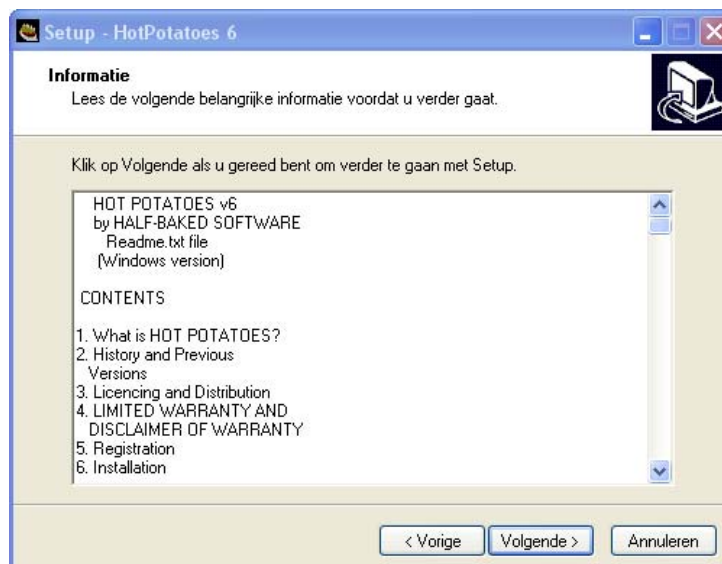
Setup - HotPotatoes 6

Informatie
Lees de volgende belangrijke informatie voordat u verder gaat.

Klik op Volgende als u gereed bent om verder te gaan met Setup.

HOT POTATOES v6
by HALF-BAKED SOFTWARE
Readme.txt file
(Windows version)

CONTENTS

1. What is HOT POTATOES?
2. History and Previous Versions
3. Licencing and Distribution
4. LIMITED WARRANTY AND DISCLAIMER OF WARRANTY
5. Registration
6. Installation

< Vorige | Volgende > | Annuleren